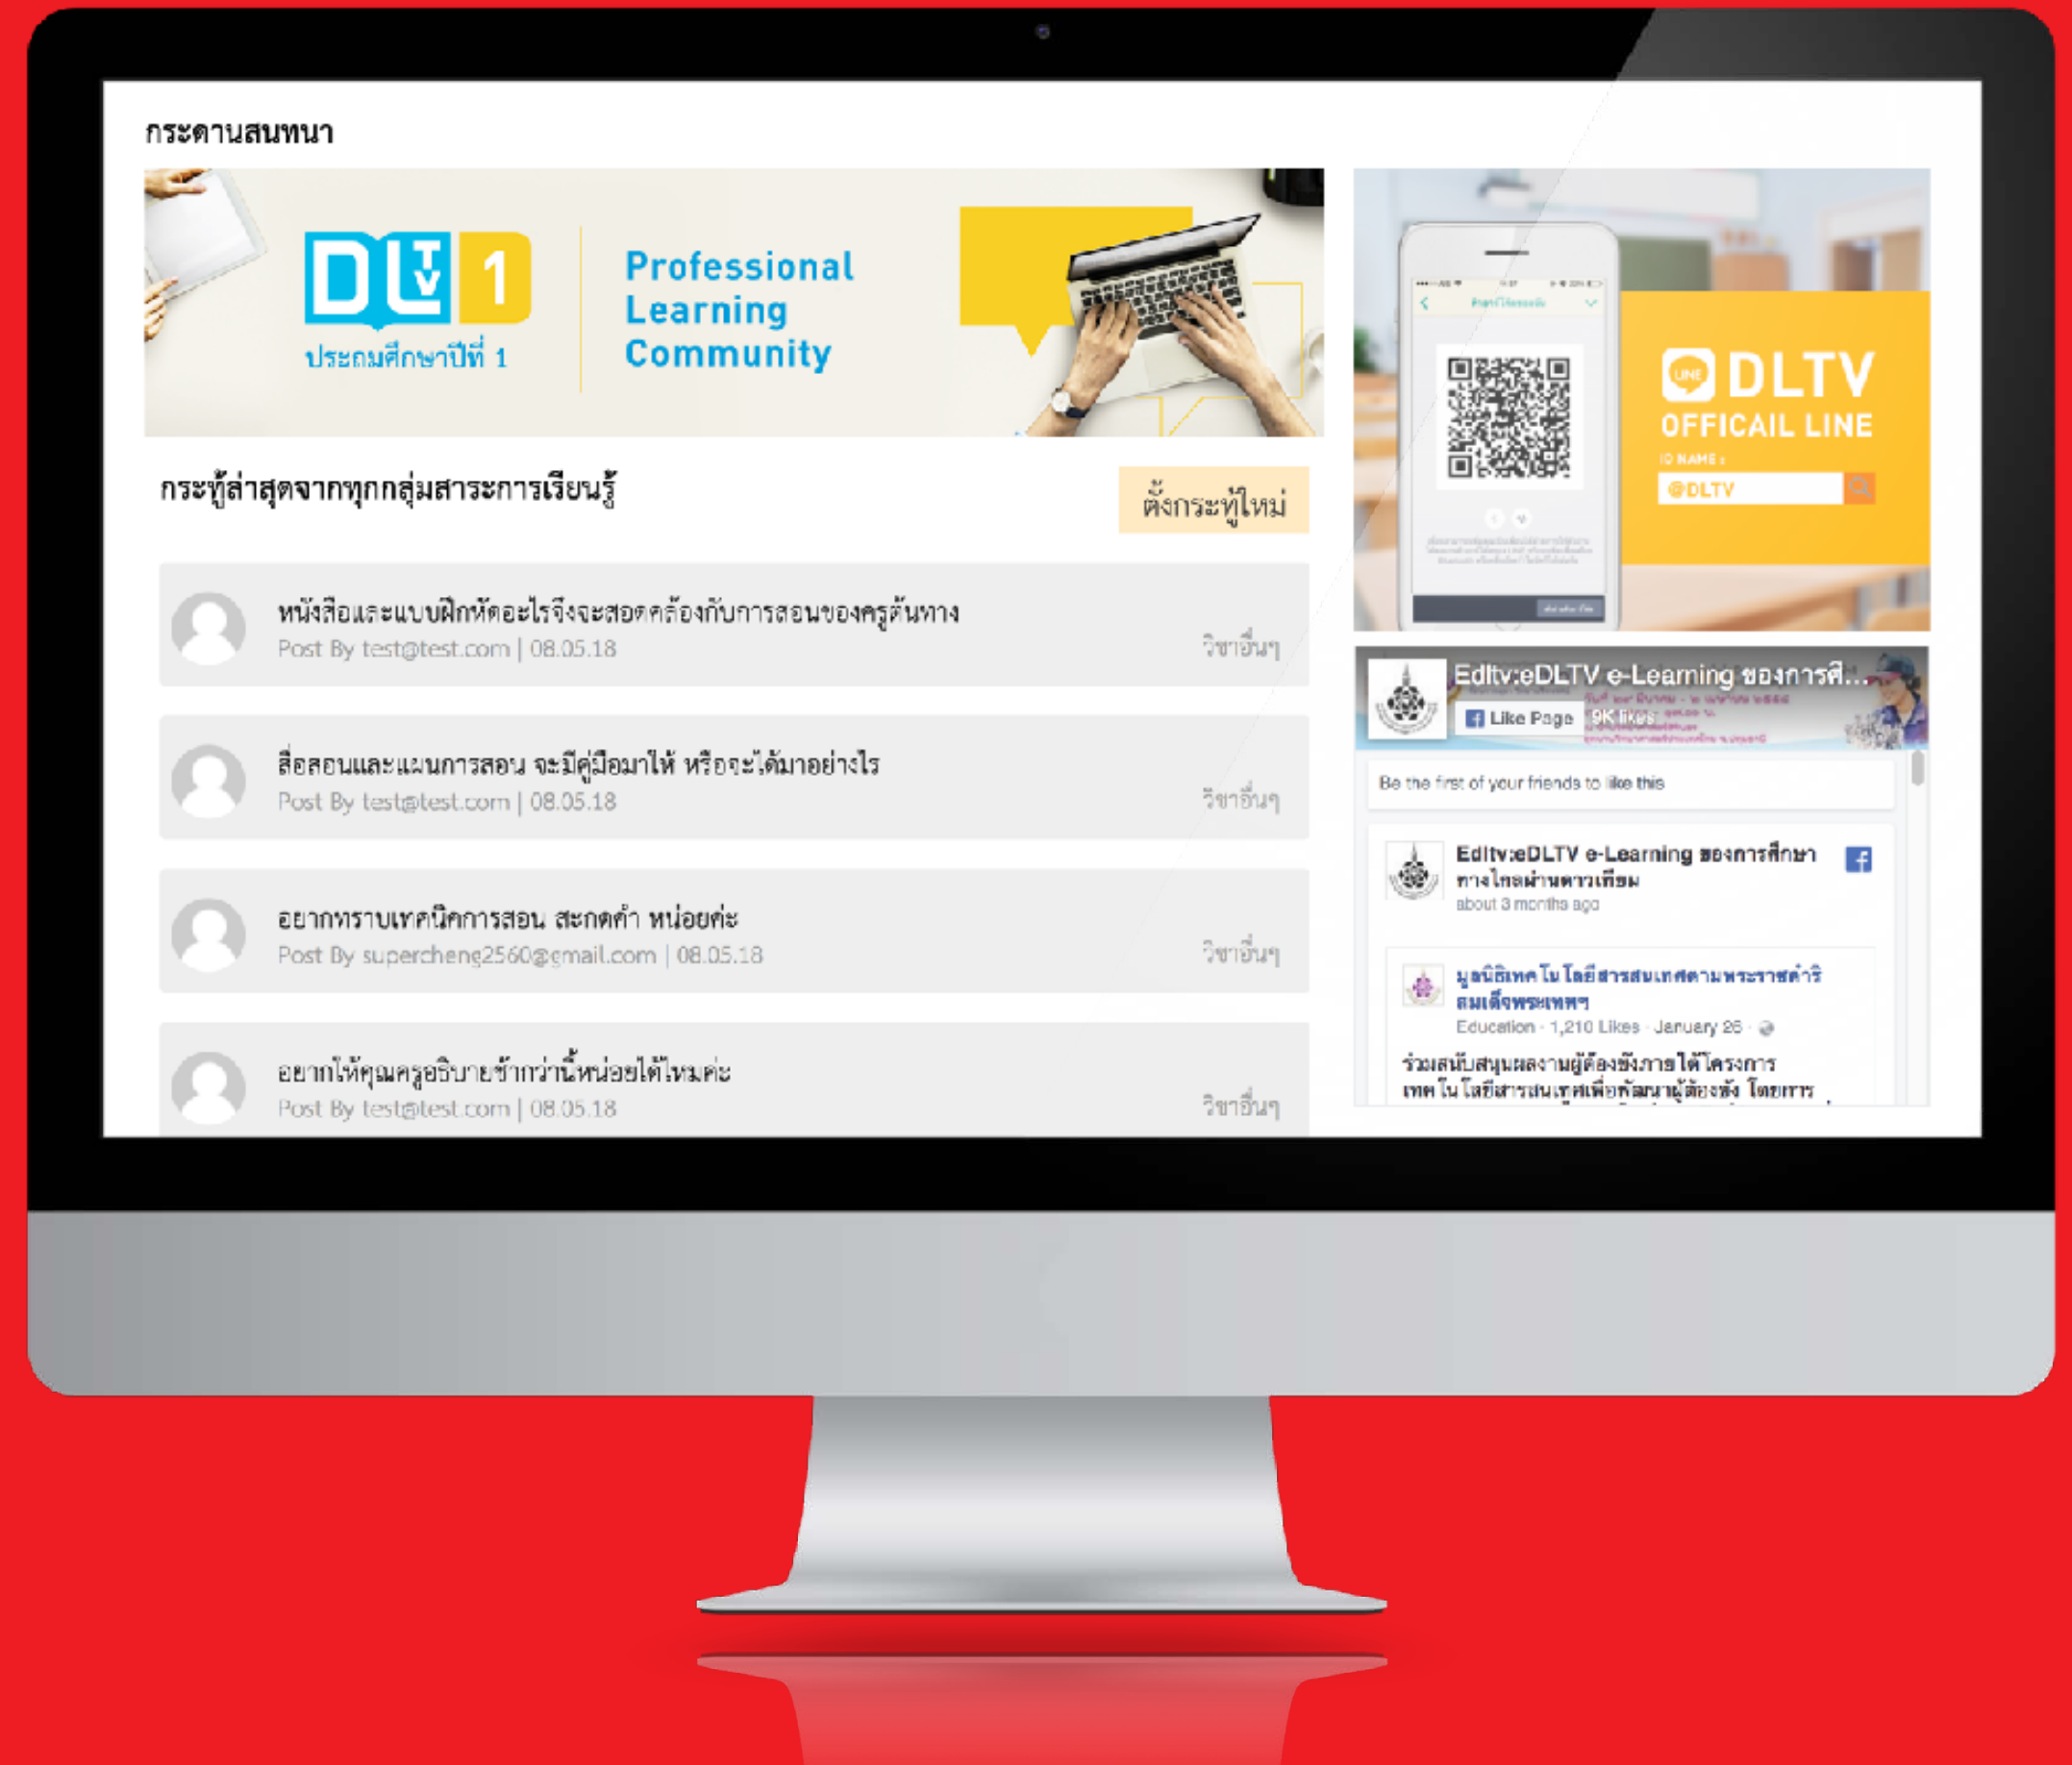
กระดานสนทนา

DLTV 1
ประถมศึกษาปีที่ 1

Professional Learning Community

DLTV
OFFICAIL LINE
ID NAME :
@DLTV

กระทู้ล่าสุดจากทุกกลุ่มสาระการเรียนรู้

ตั้งกระทู้ใหม่

หนังสือและแบบฝึกหัดอะไรจึงจะสอดคล้องกับการสอนของครูต้นทาง
Post By test@test.com | 08.05.18
วิชาอื่นๆ

สื่อสอนและแผนการสอน จะมีคู่มือมาให้ หรือจะได้มาอย่างไร
Post By test@test.com | 08.05.18
วิชาอื่นๆ

อยากทราบเทคนิคการสอน สะกดคำ หน่อยค่ะ
Post By supercheng2560@gmail.com | 08.05.18
วิชาอื่นๆ

อยากให้คุณครูอธิบายช้ากว่านี้หน่อยได้ไหมคะ
Post By test@test.com | 08.05.18
วิชาอื่นๆ

Edltv:eDLTV e-Learning ของการศึ...
Like Page 9K likes

Be the first of your friends to like this

Edltv:eDLTV e-Learning ของการศึกษาทางไกลผ่านดาวเทียม
about 3 months ago

มูลนิธิเทคโนโลยีสารสนเทศตามพระราชดำริ สมเด็จพระเทพฯ
Education · 1,210 Likes · January 26 ·

ร่วมสนับสนุนผลงานผู้ต้องขังภายใต้โครงการเทคโนโลยีสารสนเทศเพื่อพัฒนาผู้ต้องขัง โดยการ